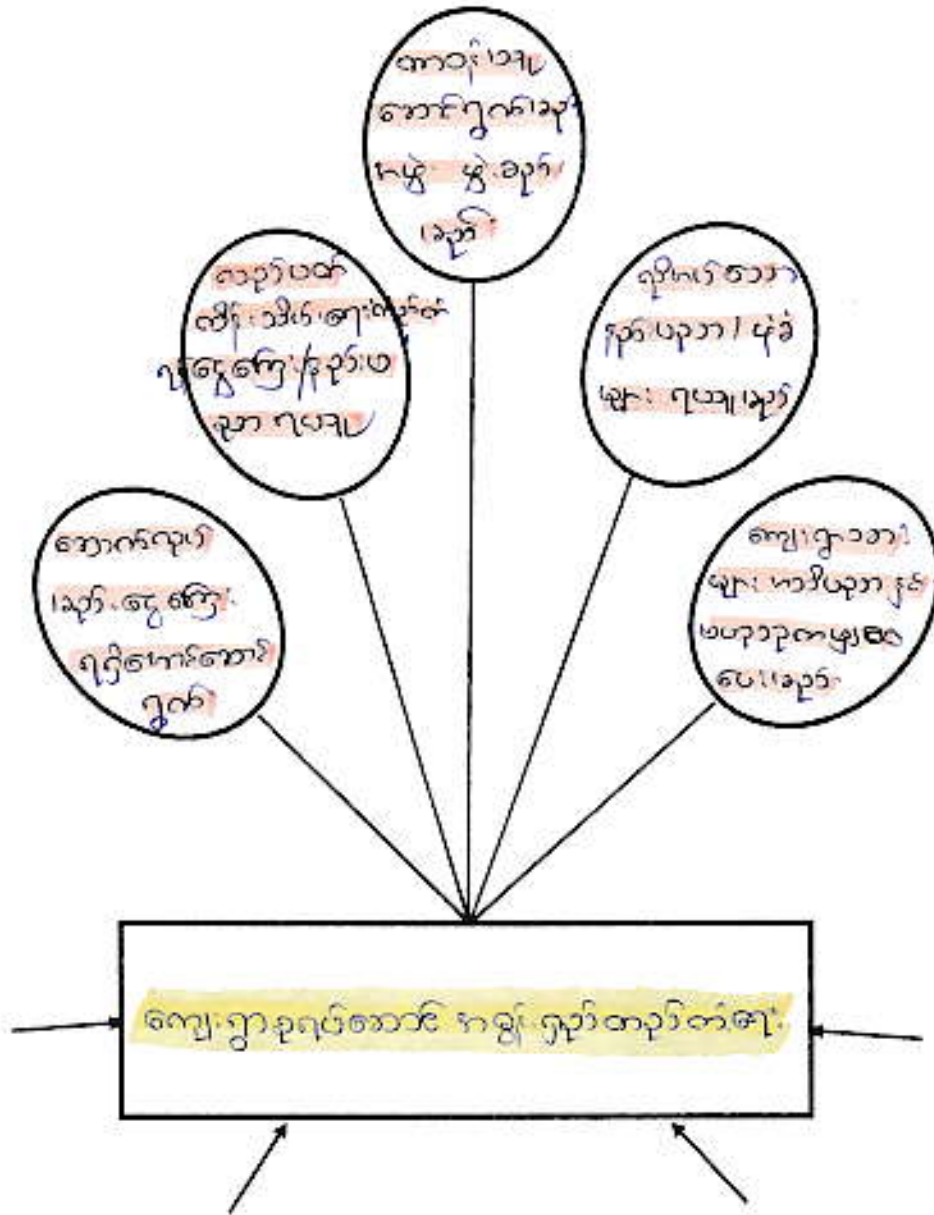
ကောင်းသော အောင်မြင်မှုကို အမွေ မွေ့ခဲ့ကြ ၏

တည်းပြတ် တိုင်းသိပ်မှ ချောင်ကျော် ရုပ်ရှေ့ကျော် နိုင်ငံ့ဖြ ညာ ရပြ

ရှိကြသော အောက် ပြည်သူ မှ ဝိဇ္ဇ များ ရယူခဲ့သည်

အောက်လုပ် သည်. ရှေ့ကြော ရုပ်ပြောင်းအော ဖြစ်

ကျေးရွာ သား များ ကာဇ်ပညာ နှင့် ဗဟုသုတ ဖြန့်ဝေ ပေးခဲ့သည်

ကျေးရွာ ခုရပ်အောင် အမွေ ဖြည့်တည်ကျော်